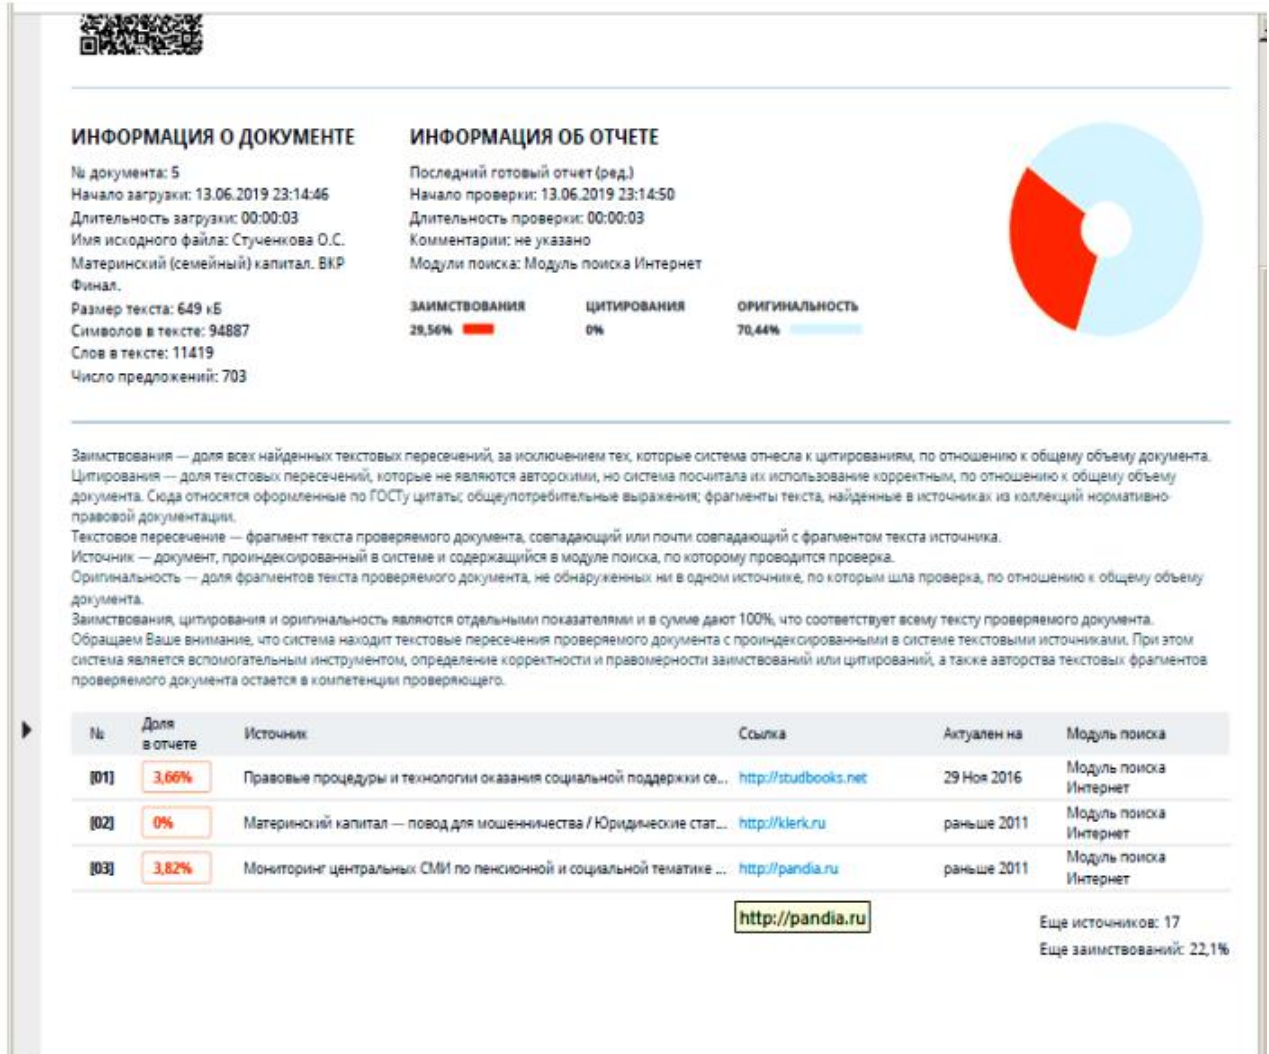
ИНФОРМАЦИЯ О ДОКУМЕНТЕ

№ документа: 5
Начало загрузки: 13.06.2019 23:14:46
Длительность загрузки: 00:00:03
Имя исходного файла: Стученкова О.С. Материнский (семейный) капитал. ВКР Финал.
Размер текста: 649 кБ
Символов в тексте: 94887
Слов в тексте: 11419
Число предложений: 703

ИНФОРМАЦИЯ ОБ ОТЧЕТЕ

Последний готовый отчет (ред.)
Начало проверки: 13.06.2019 23:14:50
Длительность проверки: 00:00:03
Комментарии: не указано
Модули поиска: Модуль поиска Интернет

ЗАИМСТВОВАНИЯ 29,56%
ЦИТИРОВАНИЯ 0%
ОРИГИНАЛЬНОСТЬ 70,44%

Заимствования — доля всех найденных текстовых пересечений, за исключением тех, которые система отнесла к цитированиям, по отношению к общему объему документа.
Цитирования — доля текстовых пересечений, которые не являются авторскими, но система посчитала их использование корректным, по отношению к общему объему документа. Сюда относятся оформленные по ГОСТу цитаты; общеупотребительные выражения; фрагменты текста, найденные в источниках из коллекций нормативно правовой документации.
Текстовое пересечение — фрагмент текста проверяемого документа, совпадающий или почти совпадающий с фрагментом текста источника.
Источник — документ, проиндексированный в системе и содержащийся в модуле поиска, по которому проводится проверка.
Оригинальность — доля фрагментов текста проверяемого документа, не обнаруженных ни в одном источнике, по которым шла проверка, по отношению к общему объему документа.
Заимствования, цитирования и оригинальность являются отдельными показателями и в сумме дают 100%, что соответствует всему тексту проверяемого документа.
Обращаем Ваше внимание, что система находит текстовые пересечения проверяемого документа с проиндексированными в системе текстовыми источниками. При этом система является вспомогательным инструментом, определение корректности и правомерности заимствований или цитирований, а также авторства текстовых фрагментов проверяемого документа остается в компетенции проверяющего.

| № | Доля в отчете | Источник | Ссылка | Актуален на | Модуль поиска |
|---|---|---|---|---|---|
| [01] | 3,66% | Правовые процедуры и технологии оказания социальной поддержки се... | http://studbooks.net | 29 Ноя 2016 | Модуль поиска Интернет |
| [02] | 0% | Материнский капитал — повод для мошенничества / Юридические стат... | http://klerk.ru | раньше 2011 | Модуль поиска Интернет |
| [03] | 3,82% | Мониторинг центральных СМИ по пенсионной и социальной тематике ... | http://pandia.ru | раньше 2011 | Модуль поиска Интернет |

http://pandia.ru

Еще источников: 17
Еще заимствований: 22,1%